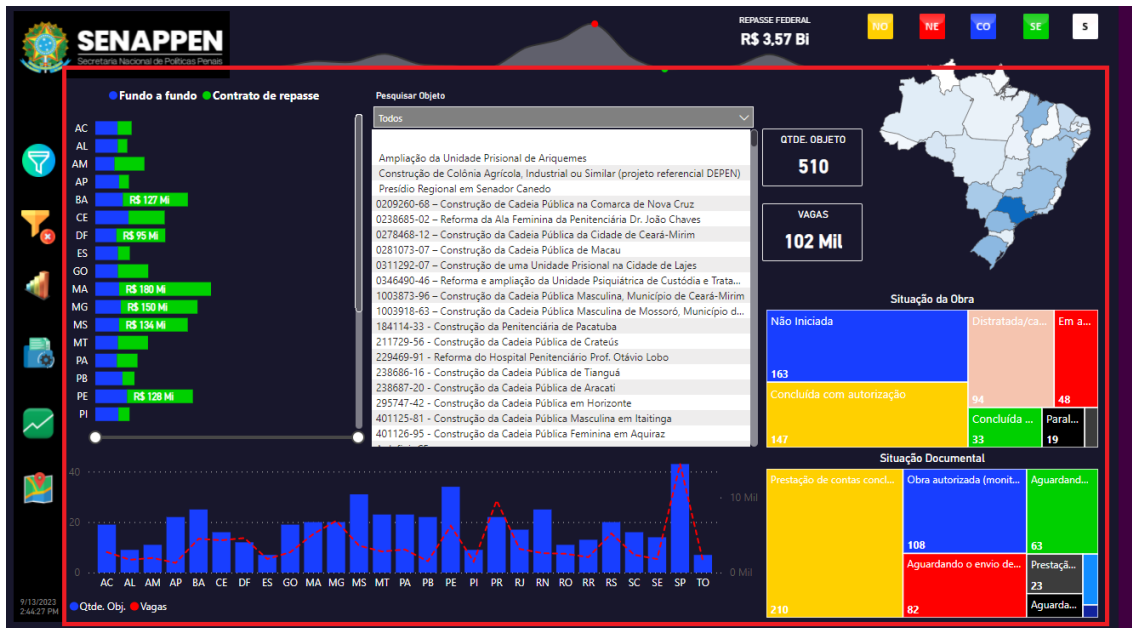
SENAPPEN
Secretaria Nacional de Políticas Penais

REPASSE FEDERAL
R$ 3,57 Bi

NO NE CO SE S

Fundo a fundo Contrato de repasse

AC
AL
AM
AP
BA R$ 127 Mi
CE
DF R$ 95 Mi
ES
GO
MA R$ 180 Mi
MG R$ 150 Mi
MS R$ 134 Mi
MT
PA
PB
PE R$ 128 Mi
PI

Pesquisar Objeto
Todos

Ampliação da Unidade Prisional de Ariquemes
Construção de Colônia Agrícola, Industrial ou Similar (projeto referencial DEPEN)
Presídio Regional em Senador Canedo
0209260-68 – Construção de Cadeia Pública na Comarca de Nova Cruz
0238685-02 – Reforma da Ala Feminina da Penitenciária Dr. João Chaves
0278468-12 – Construção da Cadeia Pública da Cidade de Ceará-Mirim
0281073-07 – Construção da Cadeia Pública de Macau
0311292-07 – Construção de uma Unidade Prisional na Cidade de Lajes
0346490-46 – Reforma e ampliação da Unidade Psiquiátrica de Custódia e Trata...
1003873-96 – Construção da Cadeia Pública Masculina, Município de Ceará-Mirim
1003918-63 – Construção da Cadeia Pública Masculina de Mossoró, Município d...
184114-33 - Construção da Penitenciária de Pacatuba
211729-56 - Construção da Cadeia Pública de Crateús
229469-91 - Reforma do Hospital Penitenciário Prof. Otávio Lobo
238686-16 - Construção da Cadeia Pública de Tianguá
238687-20 - Construção da Cadeia Pública de Aracati
295747-42 - Construção da Cadeia Pública em Horizonte
401125-81 - Construção da Cadeia Pública Masculina em Itaitinga
401126-95 - Construção da Cadeia Pública Feminina em Aquiraz

QTDE. OBJETO
510

VAGAS
102 Mil

Situação da Obra
Não Iniciada 163
Distratada/ca... 94
Em a... 48
Concluída com autorização 147
Concluída ... 33
Paral... 19

Situação Documental
Prestação de contas concl... 210
Obra autorizada (monit... 108
Aguardand... 63
Aguardando o envio de... 82
Prestaçã... 23
Aguarda...

40
20
0
10 Mil
0 Mil
AC AL AM AP BA CE DF ES GO MA MG MS MT PA PB PE PI PR RJ RN RO RR RS SC SE SP TO

Qtde. Obj. Vagas

9/13/2023
2:44:27 PM